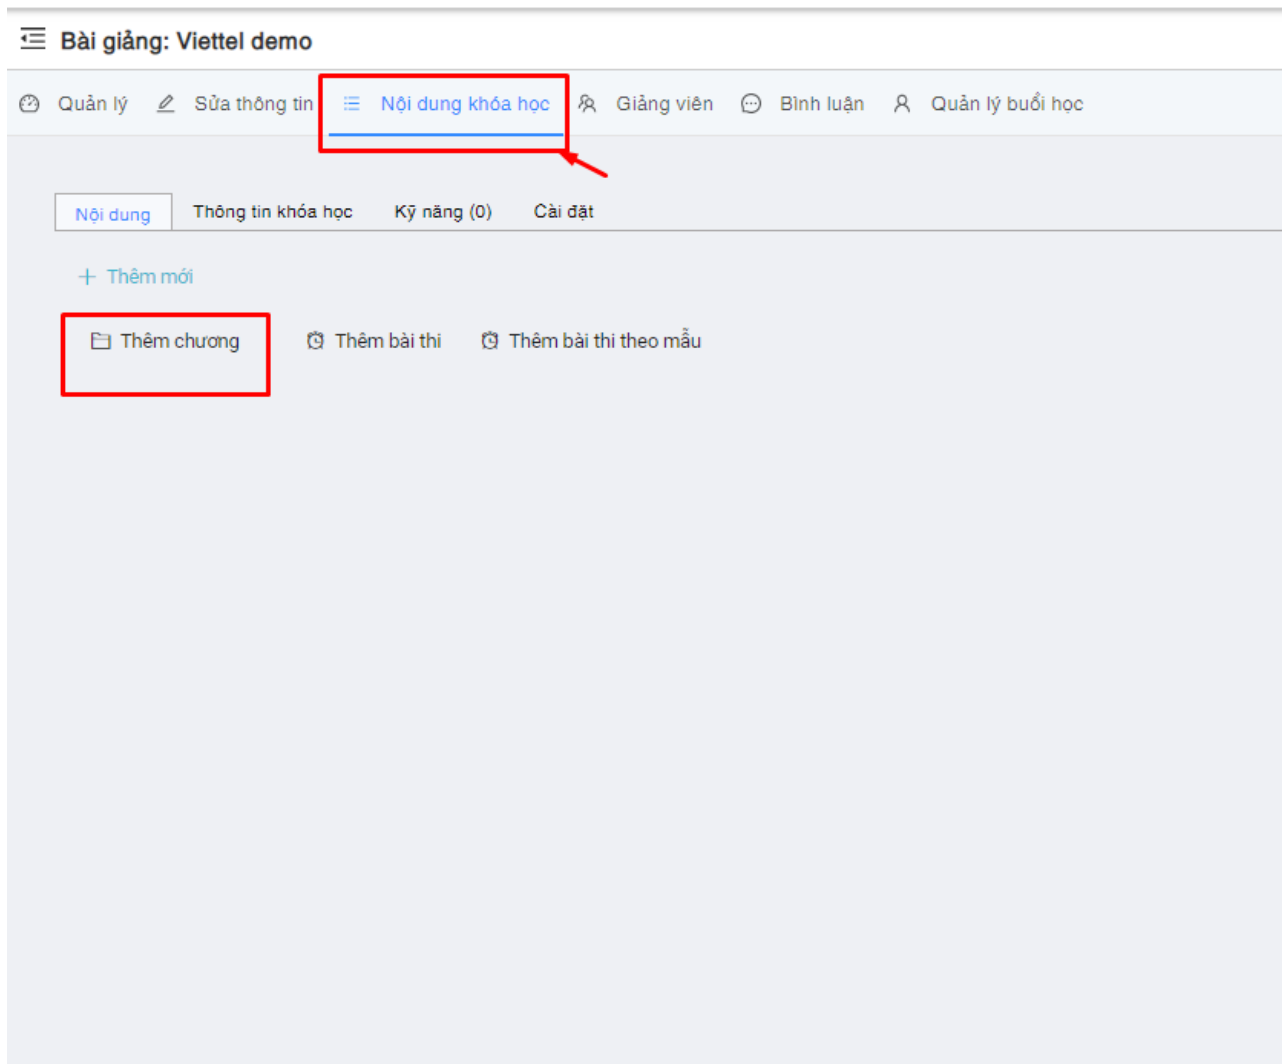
Bài giảng: Viettel demo

Quản lý Sửa thông tin Nội dung khóa học Giảng viên Bình luận Quản lý buổi học

Nội dung Thông tin khóa học Kỹ năng (0) Cài đặt

+ Thêm mới

Thêm chương Thêm bài thi Thêm bài thi theo mẫu